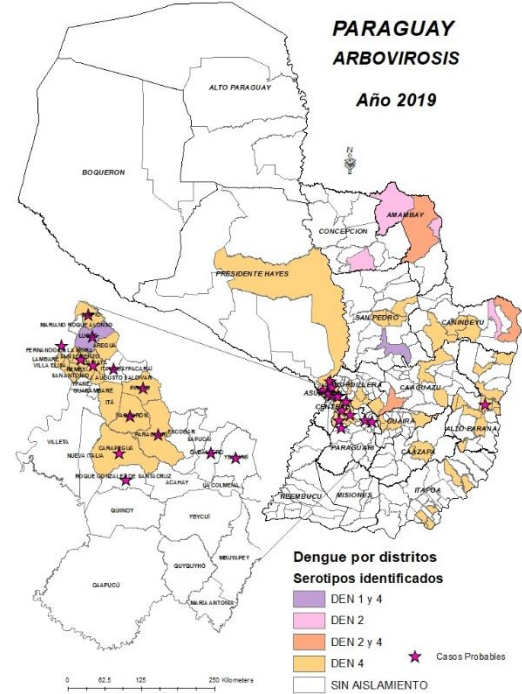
PARAGUAY
ARBOVIROSIS
Año 2019

ALTO PARAGUAY
BOQUERON
N
AMAMBAY
CONCEPCION
PRESIDENTE HAYES
SAN PEDRO
CANINDEYU
CORDILLERA
ASU
CAAGUAZU
GUAIRA
ALTO PARANA
PARAGUARI
CAAZAPA
ÑEEMBUCU
MISIONES
ITAPUA

MARIANO ROQUE ALONSO
LIMPIO
FERNANDO DE LA MORA
LAMBARE
VILLA ELISA
SAN ANTONIO
ÑEMBY
GUARAMBARE
ITA
ITAUGUA
YPACARAI
AUGUSTO SALDIVAR
PIRAYU
YAGUARON
VILLETA
CARAPEGUA
PARAGUARI
ESCOBAR
SAPUCAI
NUEVA ITALIA
CABALLERO
YBYTIMI
ROQUE GONZALEZ DE SANTACRUZ
ACAHAY
LA COLMENA
QUIINDY
YBYCUI
QUYQUYHO
MBUYAPEY
CAAPUCU
MARIA ANTONIA

Dengue por distritos
Serotipos identificados
DEN 1 y 4
DEN 2
DEN 2 y 4
DEN 4
SIN AISLAMIENTO
Casos Probables

0 62,5 125 250 Kilometers